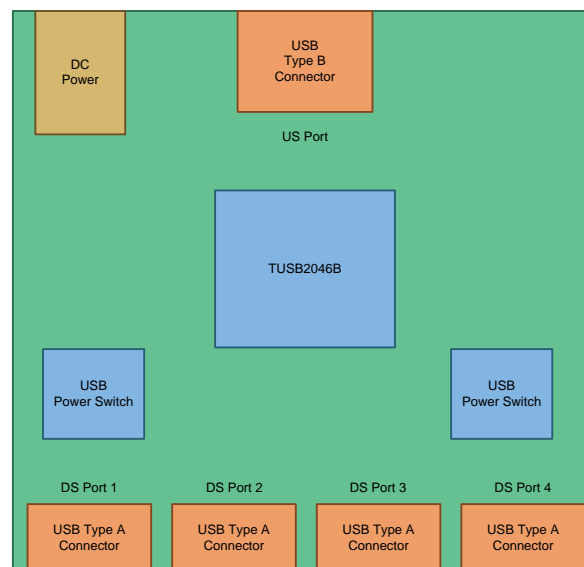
DC
Power

USB
Type B
Connector

US Port

TUSB2046B

USB
Power Switch

USB
Power Switch

DS Port 1

DS Port 2

DS Port 3

DS Port 4

USB Type A
Connector

USB Type A
Connector

USB Type A
Connector

USB Type A
Connector